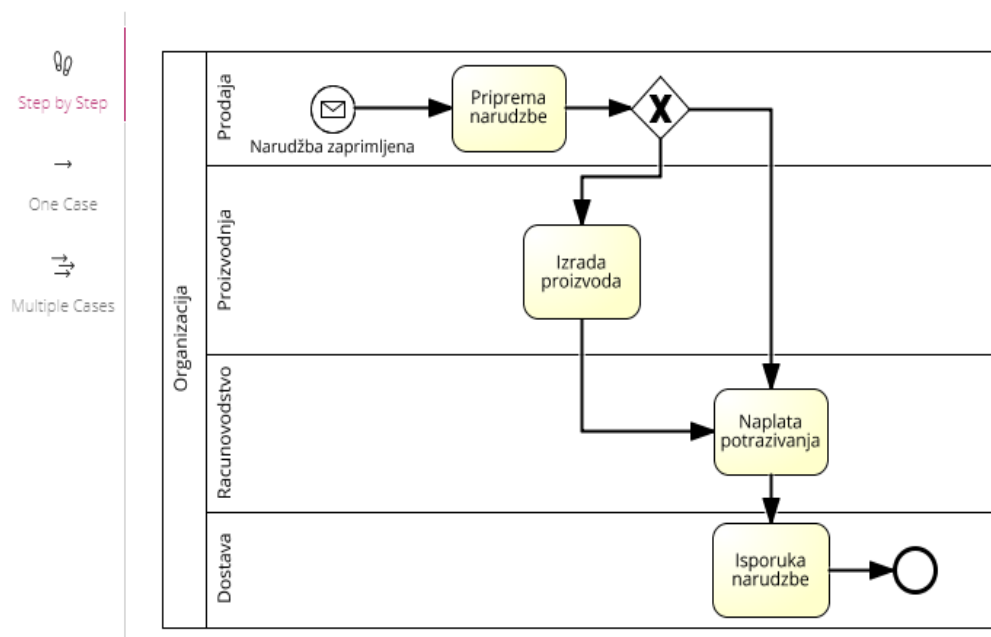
Step by Step

→

One Case

Multiple Cases

Organizacija

Prodaja

Narudžba zaprimljena

Priprema narudzbe

X

Proizvodnja

Izrada proizvoda

Racunovodstvo

Naplata potrazivanja

Dostava

Isporuka narudzbe